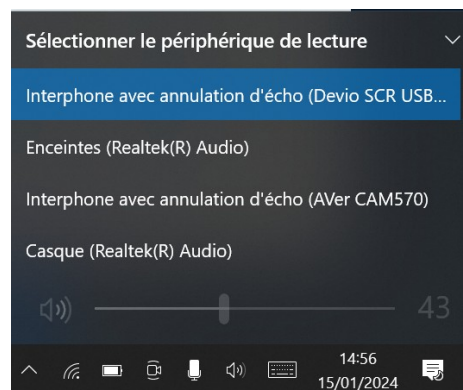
Sélectionner le périphérique de lecture

Interphone avec annulation d'écho (Devio SCR USB...

Enceintes (Realtek(R) Audio)

Interphone avec annulation d'écho (AVer CAM570)

Casque (Realtek(R) Audio)

43

14:56
15/01/2024